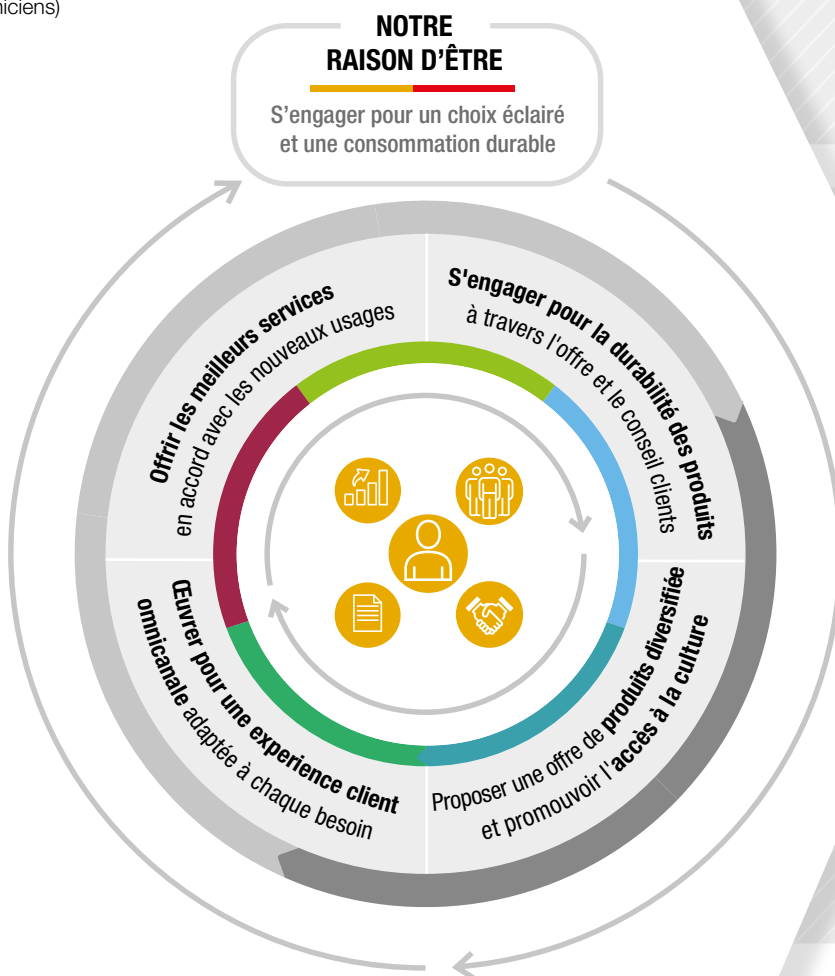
iciens)

NOTRE RAISON D'ÊTRE

S'engager pour un choix éclairé et une consommation durable

Offrir les meilleurs services en accord avec les nouveaux usages

S'engager pour la durabilité des produits à travers l'offre et le conseil clients

Œuvrer pour une experience client omnicanale adaptée à chaque besoin

Proposer une offre de produits diversifiée et promouvoir l'accès à la culture